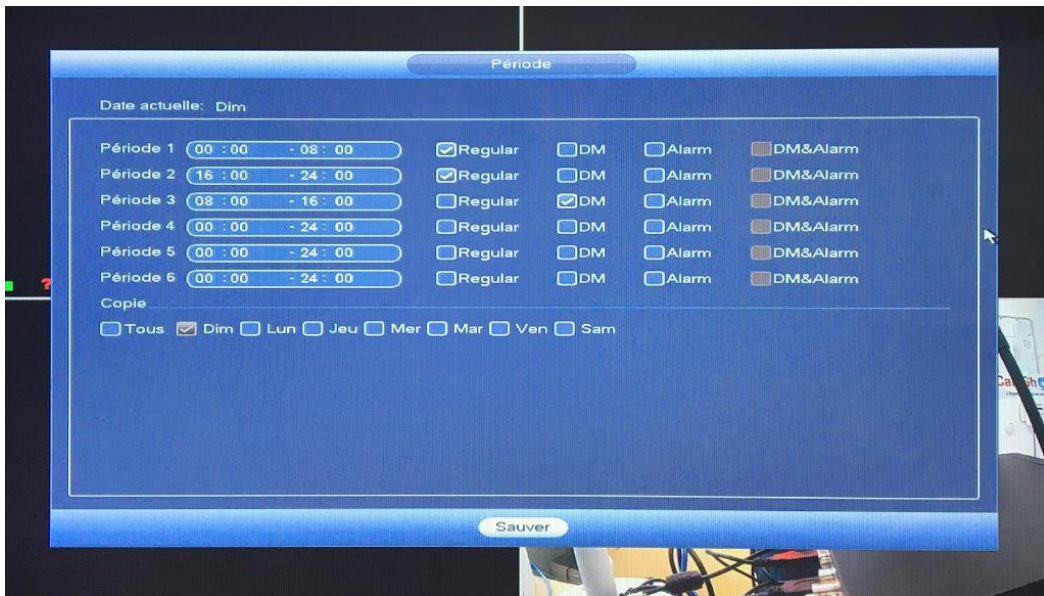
Période

Date actuelle: Dim

| | | | | | |
|---|---|---|---|---|---|
| Période 1 | 00 : 00 - 08 : 00 | Regular | DM | Alarm | DM&Alarm |
| Période 2 | 16 : 00 - 24 : 00 | Regular | DM | Alarm | DM&Alarm |
| Période 3 | 08 : 00 - 16 : 00 | Regular | DM | Alarm | DM&Alarm |
| Période 4 | 00 : 00 - 24 : 00 | Regular | DM | Alarm | DM&Alarm |
| Période 5 | 00 : 00 - 24 : 00 | Regular | DM | Alarm | DM&Alarm |
| Période 6 | 00 : 00 - 24 : 00 | Regular | DM | Alarm | DM&Alarm |

Copie

Tous Dim Lun Jeu Mer Mar Ven Sam

Sauver

Caloh